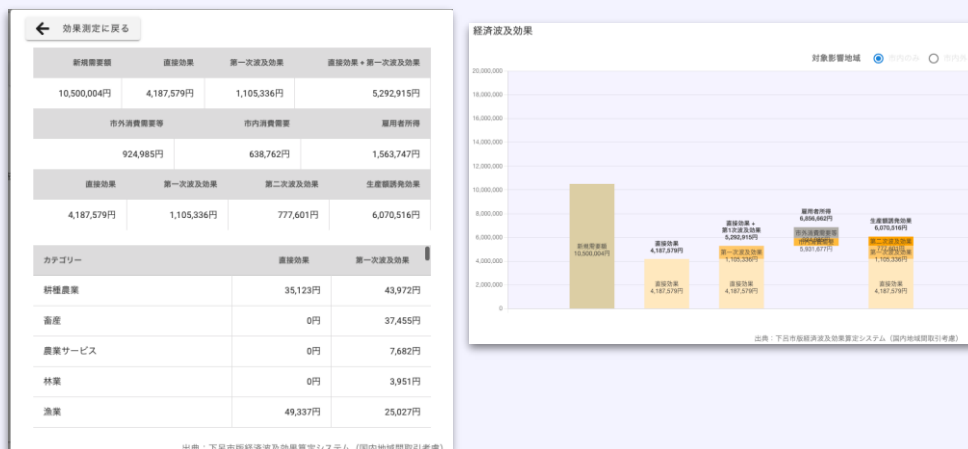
効果測定に戻る

| 新規需要額 | 直接効果 | 第一次波及効果 | 直接効果＋第一次波及効果 |
|---|---|---|---|
| 10,500,004円 | 4,187,579円 | 1,105,336円 | 5,292,915円 |

| 市外消費需要等 | 市内消費需要 | 雇用者所得 |
|---|---|---|
| 924,985円 | 638,762円 | 1,563,747円 |

| 直接効果 | 第一次波及効果 | 第二次波及効果 | 生産額誘発効果 |
|---|---|---|---|
| 4,187,579円 | 1,105,336円 | 777,601円 | 6,070,516円 |

| カテゴリー | 直接効果 | 第一次波及効果 |
|---|---|---|
| 耕種農業 | 35,123円 | 43,972円 |
| 畜産 | 0円 | 37,455円 |
| 農業サービス | 0円 | 7,682円 |
| 林業 | 0円 | 3,951円 |
| 漁業 | 49,337円 | 25,027円 |

出典：下呂市版経済波及効果算定システム（国内地域間取引考慮）

経済波及効果

対象影響地域 市内のみ 市内外

20,000,000
18,000,000
16,000,000
14,000,000
12,000,000
10,000,000
8,000,000
6,000,000
4,000,000
2,000,000
0

新規需要額 10,500,004円
直接効果 4,187,579円
直接効果 4,187,579円
直接効果＋第1次波及効果 5,292,915円
第一次波及効果 1,105,336円
直接効果 4,187,579円
雇用者所得 6,856,662円
市外消費需要等
市内消費需要
5,931,677円
生産額誘発効果 6,070,516円
第二次波及効果
第一次波及効果 1,105,336円
直接効果 4,187,579円

出典：下呂市版経済波及効果算定システム（国内地域間取引考慮）